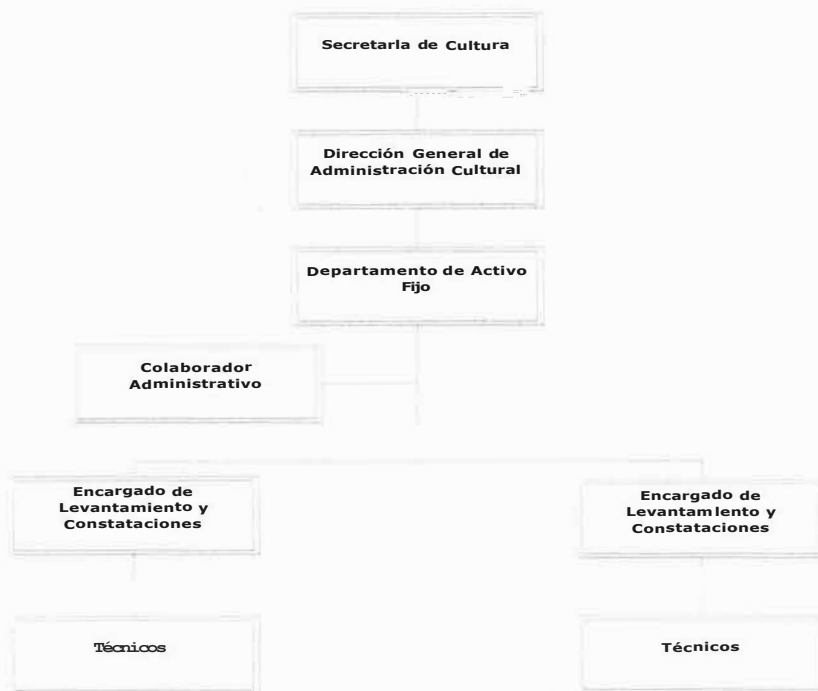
Secretarla de Cultura

Dirección General de Administración Cultural

Departamento de Activo Fijo

Colaborador Administrativo

Encargado de Levantamiento y Constataciones

Encargado de Levantam lento y Constataciones

Técnicos

Técnicos